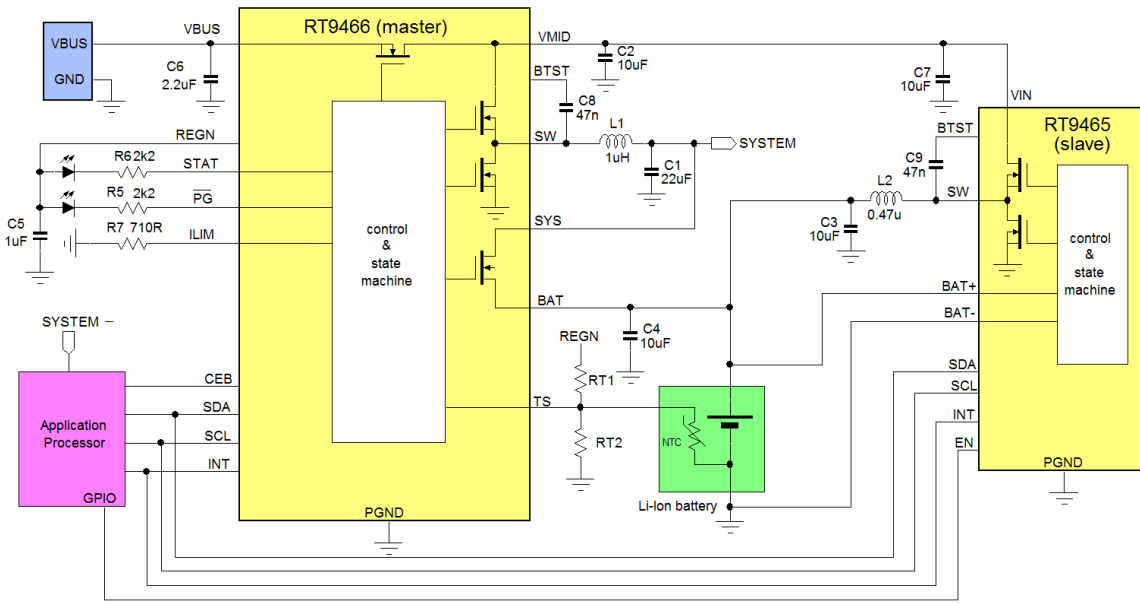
VBUS
GND
VBUS
C6
2.2uF
RT9466 (master)
VMID
C2
10uF
C7
10uF
VIN
BTST
C8
47n
REGN
SW
L1
1uH
SYSTEM
C1
22uF
RT9465
(slave)
BTST
C9
47n
SW
R6 2k2
STAT
R5 2k2
$\overline{PG}$
L2
0.47u
C5
1uF
R7 710R
ILIM
control
&
state
machine
SYS
C3
10uF
control
&
state
machine
BAT
BAT+
BAT-
SYSTEM
C4
10uF
REGN
RT1
SDA
SCL
Application
Processor
CEB
SDA
SCL
INT
TS
RT2
NTC
INT
EN
GPIO
Li-Ion battery
PGND
PGND